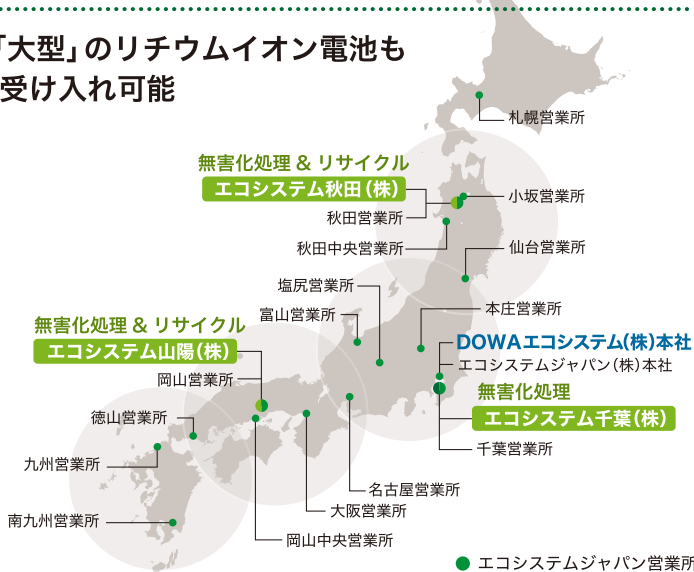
「大型」のリチウムイオン電池も受け入れ可能

札幌営業所

無害化処理 & リサイクル
エコシステム秋田（株）

小坂営業所
秋田営業所
秋田中央営業所
仙台営業所
塩尻営業所
富山営業所
本庄営業所

無害化処理 & リサイクル
エコシステム山陽（株）

DOWAエコシステム(株)本社
エコシステムジャパン（株）本社

岡山営業所

無害化処理
エコシステム千葉（株）

徳山営業所
九州営業所
千葉営業所
名古屋営業所
大阪営業所
南九州営業所
岡山中央営業所

● エコシステムジャパン営業所